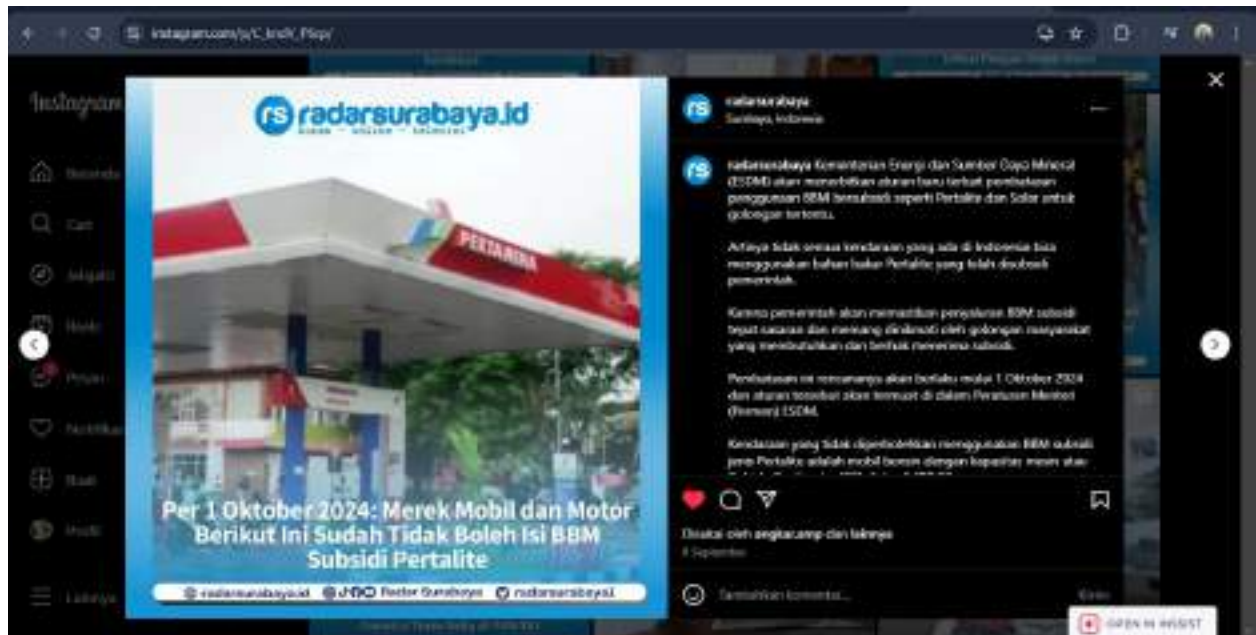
instagram.com/p/C_knK_Plsp/

Instagram

Beranda

Cari

Jelajahi

Reels

Pesan

Notifikasi

Buat

Profil

Lainnya

rs radarsurabaya.id
koran · online · televisi

PERTAMINA

Per 1 Oktober 2024: Merek Mobil dan Motor Berikut Ini Sudah Tidak Boleh Isi BBM Subsidi Pertalite

@radarsurabaya.id @JTV Radar Surabaya radarsurabaya.id

radarsurabaya
Surabaya, Indonesia

radarsurabaya Kementerian Energi dan Sumber Daya Mineral (ESDM) akan menerbitkan aturan baru terkait pembatasan penggunaan BBM bersubsidi seperti Pertalite dan Solar untuk golongan tertentu.

Artinya tidak semua kendaraan yang ada di Indonesia bisa menggunakan bahan bakar Pertalite yang telah disubsidi pemerintah.

Karena pemerintah akan memastikan penyaluran BBM subsidi tepat sasaran dan memang dinikmati oleh golongan masyarakat yang membutuhkan dan berhak menerima subsidi.

Pembatasan ini rencananya akan berlaku mulai 1 Oktober 2024 dan aturan tersebut akan termuat di dalam Peraturan Menteri (Permen) ESDM.

Kendaraan yang tidak diperbolehkan menggunakan BBM subsidi jenis Pertalite adalah mobil bensin dengan kapasitas mesin atau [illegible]

Disukai oleh angkacamp dan lainnya
6 September

Tambahkan komentar...

Kirim

OPEN IN INSIST